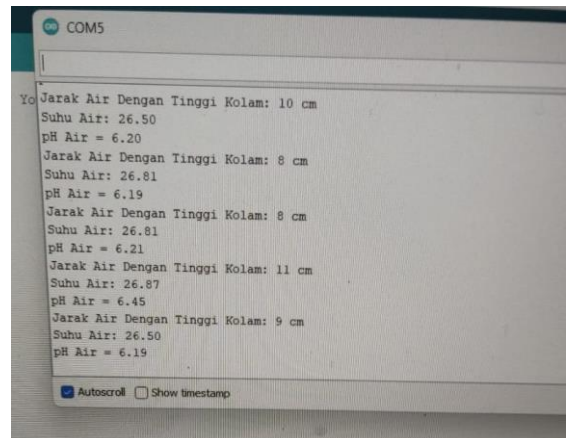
COM5

Yo

Jarak Air Dengan Tinggi Kolam: 10 cm
Suhu Air: 26.50
pH Air = 6.20
Jarak Air Dengan Tinggi Kolam: 8 cm
Suhu Air: 26.81
pH Air = 6.19
Jarak Air Dengan Tinggi Kolam: 8 cm
Suhu Air: 26.81
pH Air = 6.21
Jarak Air Dengan Tinggi Kolam: 11 cm
Suhu Air: 26.87
pH Air = 6.45
Jarak Air Dengan Tinggi Kolam: 9 cm
Suhu Air: 26.50
pH Air = 6.19

Autoscroll Show timestamp